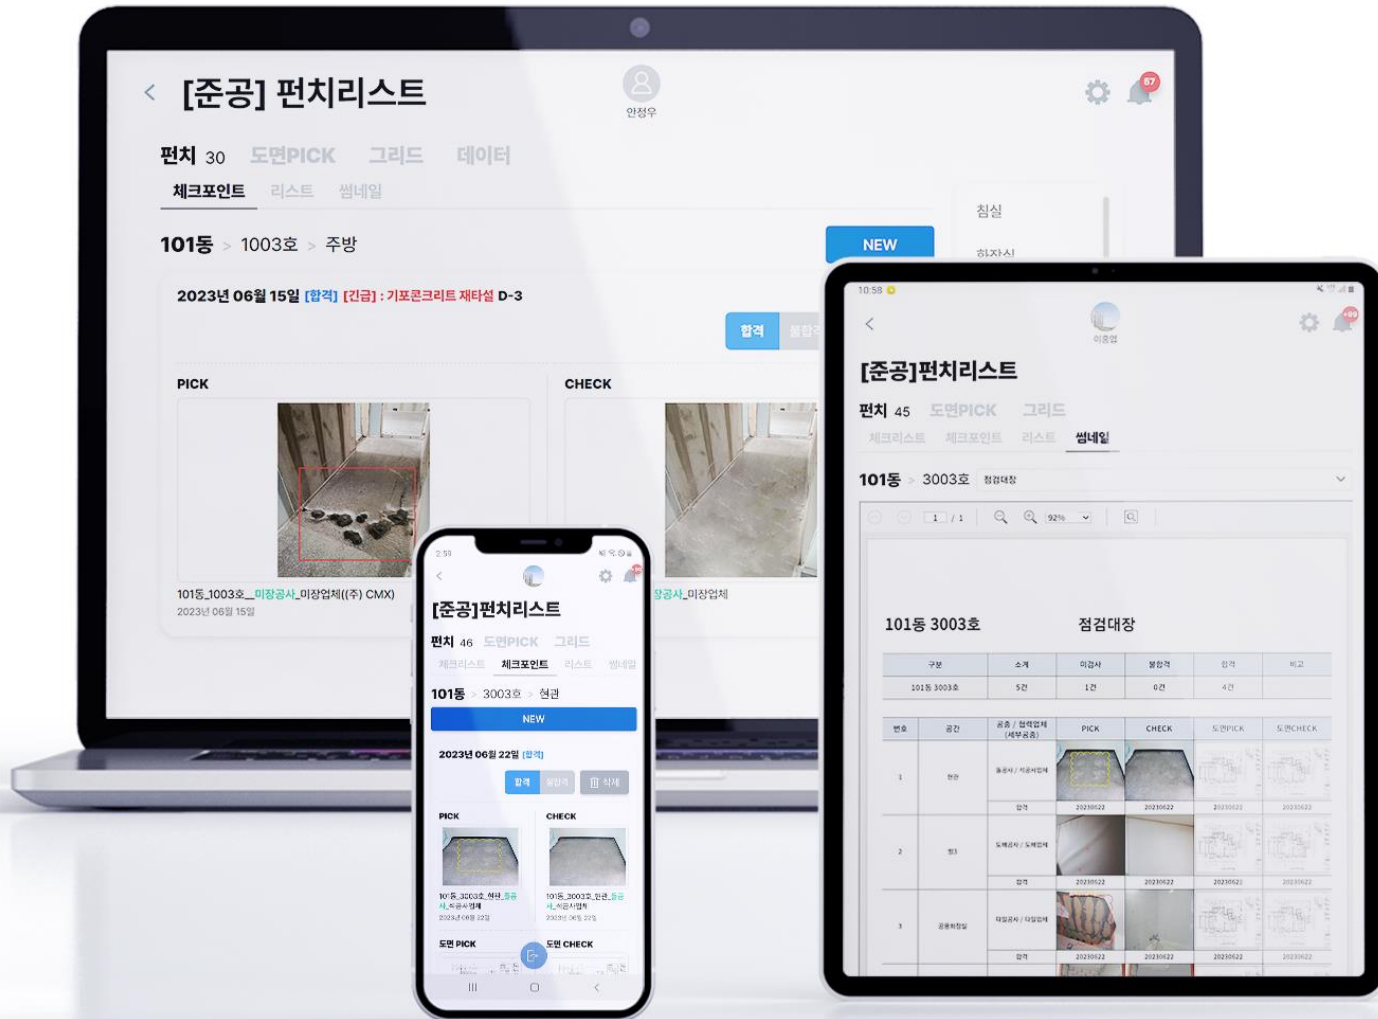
[준공] 펀치리스트

안정우

67

펀치 30 도면PICK 그리드 데이터

체크포인트 리스트 썸네일

101동 > 1003호 > 주방

NEW

침실

화장실

2023년 06월 15일 [합격] [긴급] : 기포콘크리트 재타설 D-3

합격 불합격

PICK

CHECK

101동_1003호__미장공사_미장업체((주) CMX)

2023년 06월 15일

장공사_미장업체

2:59

[준공]펀치리스트

펀치 46 도면PICK 그리드

체크리스트 체크포인트 리스트 썸네일

101동 > 3003호 > 현관

NEW

2023년 06월 22일 [합격]

합격 불합격 삭제

PICK

CHECK

도면 PICK

도면 CHECK

10:58

이준엽

[준공]펀치리스트

펀치 45 도면PICK 그리드

체크리스트 체크포인트 리스트 썸네일

101동 > 3003호 점검대장

1 / 1 92%

101동 3003호 점검대장

| 구분 | 소계 | 미검사 | 불합격 | 합격 | 비고 |
|---|---|---|---|---|---|
| 101동 3003호 | 5건 | 1건 | 0건 | 4건 | |

| 번호 | 공간 | 공종 / 협력업체 (세부공종) | PICK | CHECK | 도면PICK | 도면CHECK |
|---|---|---|---|---|---|---|
| 1 | 현관 | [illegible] | 20230622 | 20230622 | 20230622 | 20230622 |
| 2 | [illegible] | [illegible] | 20230622 | 20230622 | 20230622 | 20230622 |
| 3 | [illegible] | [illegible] | 20230622 | 20230622 | 20230622 | 20230622 |